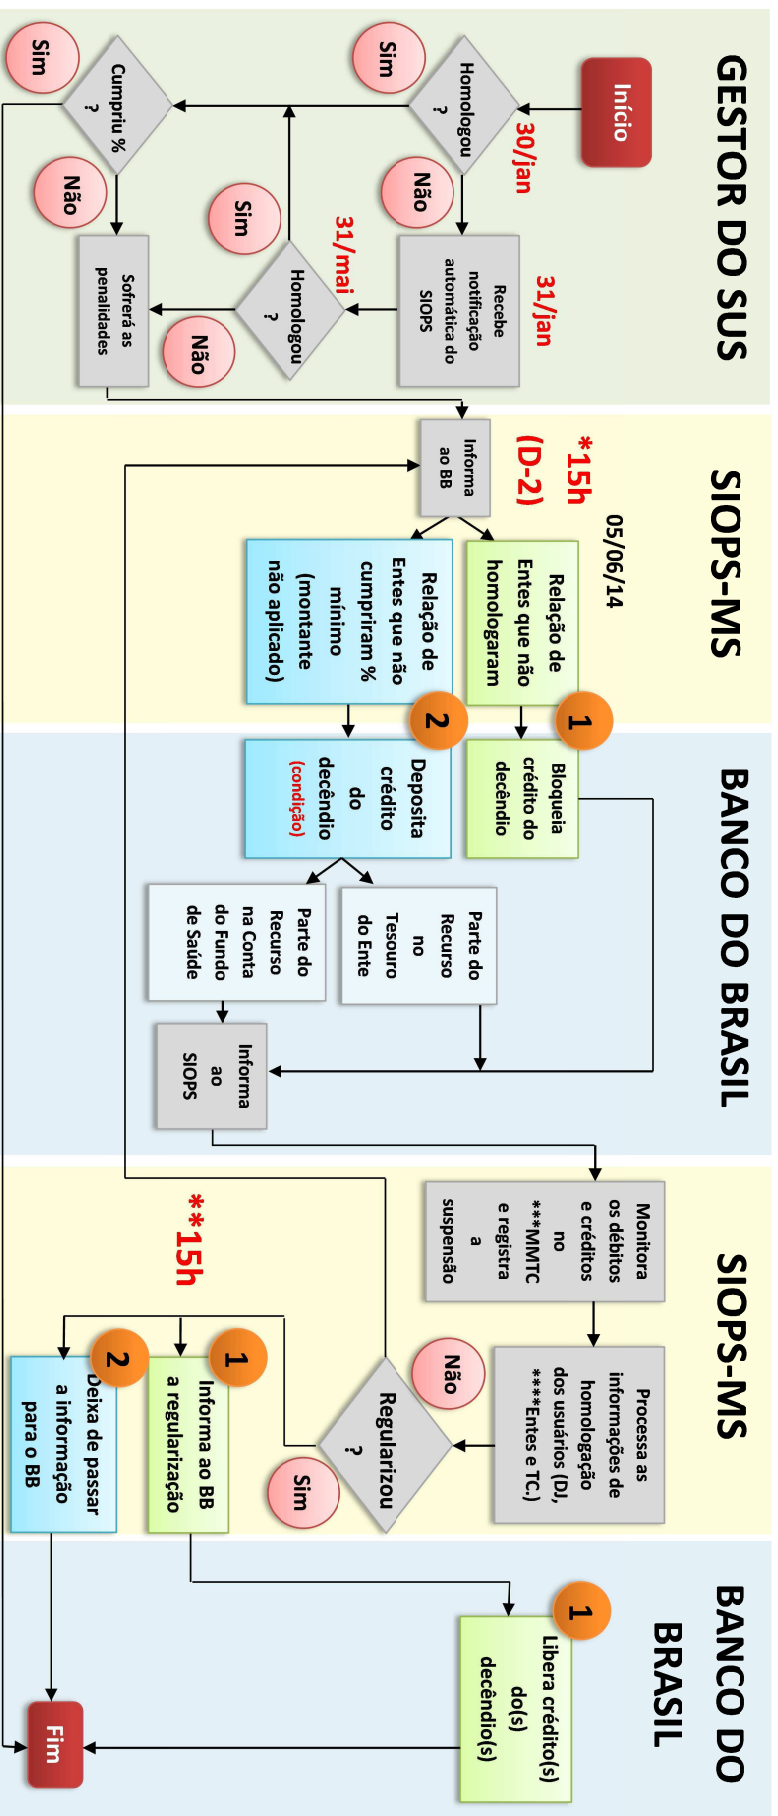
GESTOR DO SUS

Início

30/jan

Homologou ?

Sim

Não

Recebe notificação automática do SIOPS

31/jan

31/mai

Homologou ?

Sim

Não

Cumpriu % ?

Sim

Não

Sofrerá as penalidades

SIOPS-MS

*15h (D-2)

05/06/14

Informa ao BB

Relação de Entes que não homologaram

1

Relação de Entes que não cumpriram % mínimo (montante não aplicado)

2

BANCO DO BRASIL

Bloqueia crédito do decêndio

Deposita crédito do decêndio (condição)

Parte do Recurso no Tesouro do Ente

Parte do Recurso na Conta do Fundo de Saúde

Informa ao SIOPS

SIOPS-MS

Monitora os débitos e créditos no ***MMTC e registra a suspensão

Processa as informações de homologação dos usuários (DJ, ***Entes e TC.)

Não

Regularizou ?

Sim

**15h

1

Informa ao BB a regularização

2

Deixa de passar a informação para o BB

BANCO DO BRASIL

1

Libera crédito(s) do(s) decêndio(s)

Fim